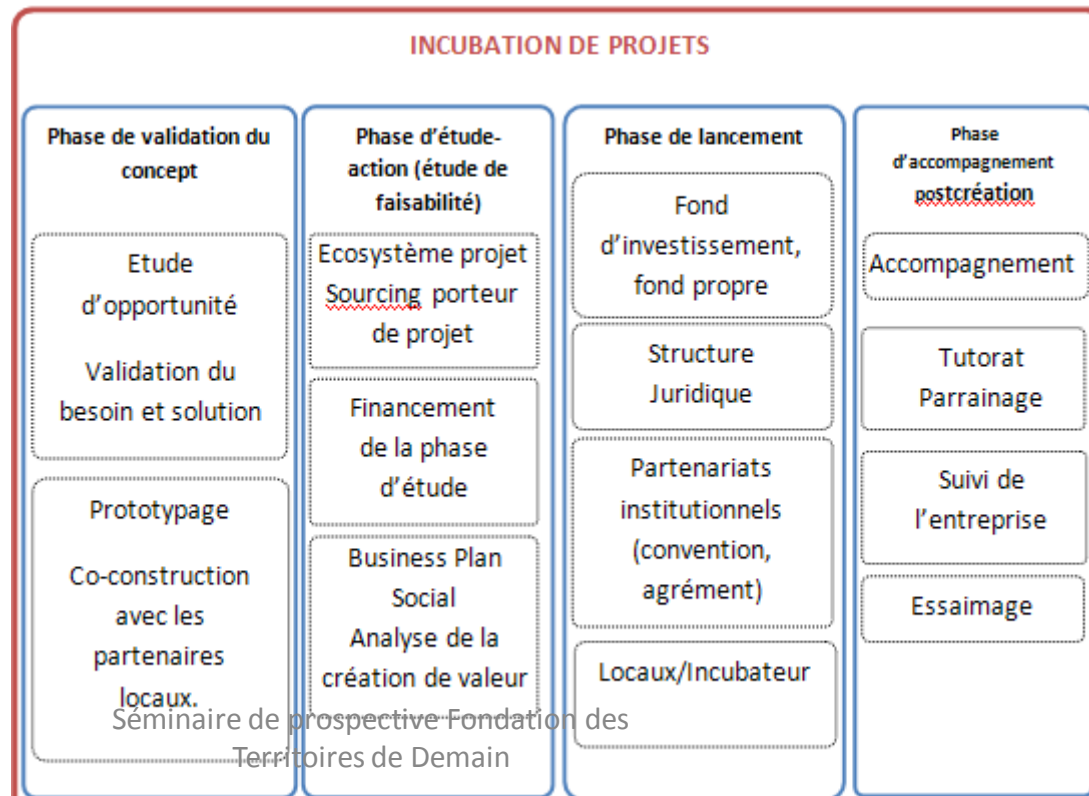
INCUBATION DE PROJETS

Phase de validation du concept

Etude d'opportunité

Validation du besoin et solution

Prototypage

Co-construction avec les partenaires locaux.

Phase d'étude-action (étude de faisabilité)

Ecosystème projet Sourcing porteur de projet

Financement de la phase d'étude

Business Plan Social Analyse de la création de valeur

Phase de lancement

Fond d'investissement, fond propre

Structure Juridique

Partenariats institutionnels (convention, agrément)

Locaux/Incubateur

Phase d'accompagnement postcréation

Accompagnement

Tutorat Parrainage

Suivi de l'entreprise

Essaimage

Séminaire de prospective Fondation des Territoires de Demain